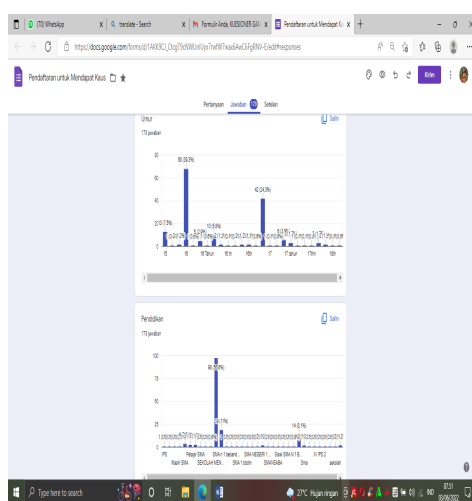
(70) WhatsApp
translate - Search
Formulir Anda, KUESIONER
Pendaftaran untuk Mendapat Kaus

https://docs.google.com/forms/d/1AKK9CJ_Cbqj79dWMUnlUyx7nefW7waxAwCiFgRNV-E/edit#responses

Pendaftaran untuk Mendapat Kaus

Kirim

Pertanyaan Jawaban 173 Setelan

Umur
173 jawaban
Salin

68 (39,3%)
42 (24,3%)
10 (5,8%)
19 (7,5%)

15 16 16 Tahun 16th 17 17 tahun 17th 18th

Pendidikan
173 jawaban
Salin

96 (55,5%)
25 (14,5%)
14 (8,1%)

IPS Pelajar SMA SMA 1 SMA NEGERI 1 Siswi SMA N 1 B... Sma XI IPS 2
Masih SMA SEKOLAH MEN... SMA 1 bdolm SMANSABA Sma pelajar

Type here to search
27°C Hujan ringan
07.51
03/06/2022